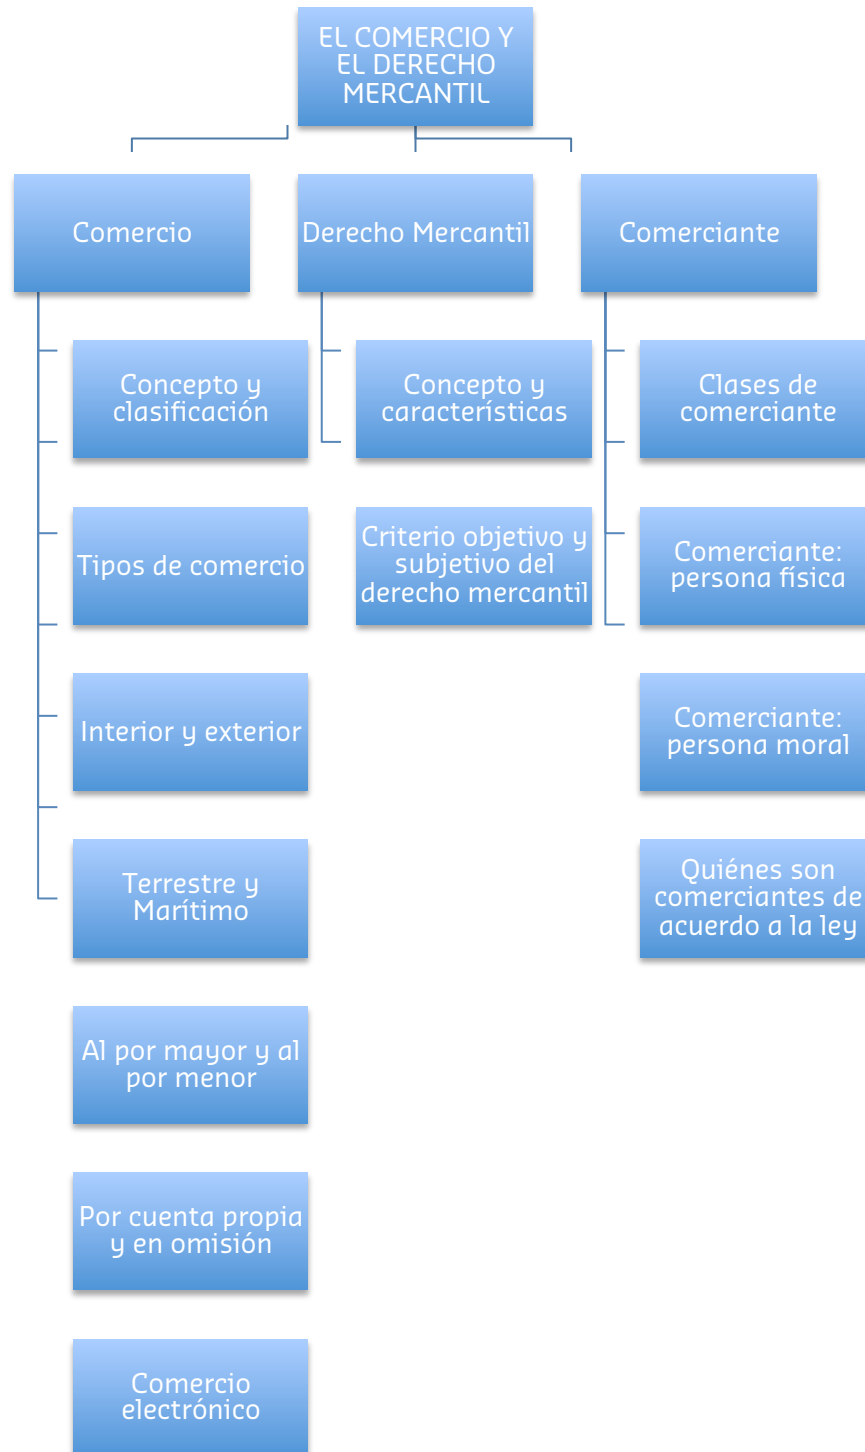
EL COMERCIO Y EL DERECHO MERCANTIL

Comercio

Concepto y clasificación

Tipos de comercio

Interior y exterior

Terrestre y Marítimo

Al por mayor y al por menor

Por cuenta propia y en omisión

Comercio electrónico

Derecho Mercantil

Concepto y características

Criterio objetivo y subjetivo del derecho mercantil

Comerciante

Clases de comerciante

Comerciante: persona física

Comerciante: persona moral

Quiénes son comerciantes de acuerdo a la ley